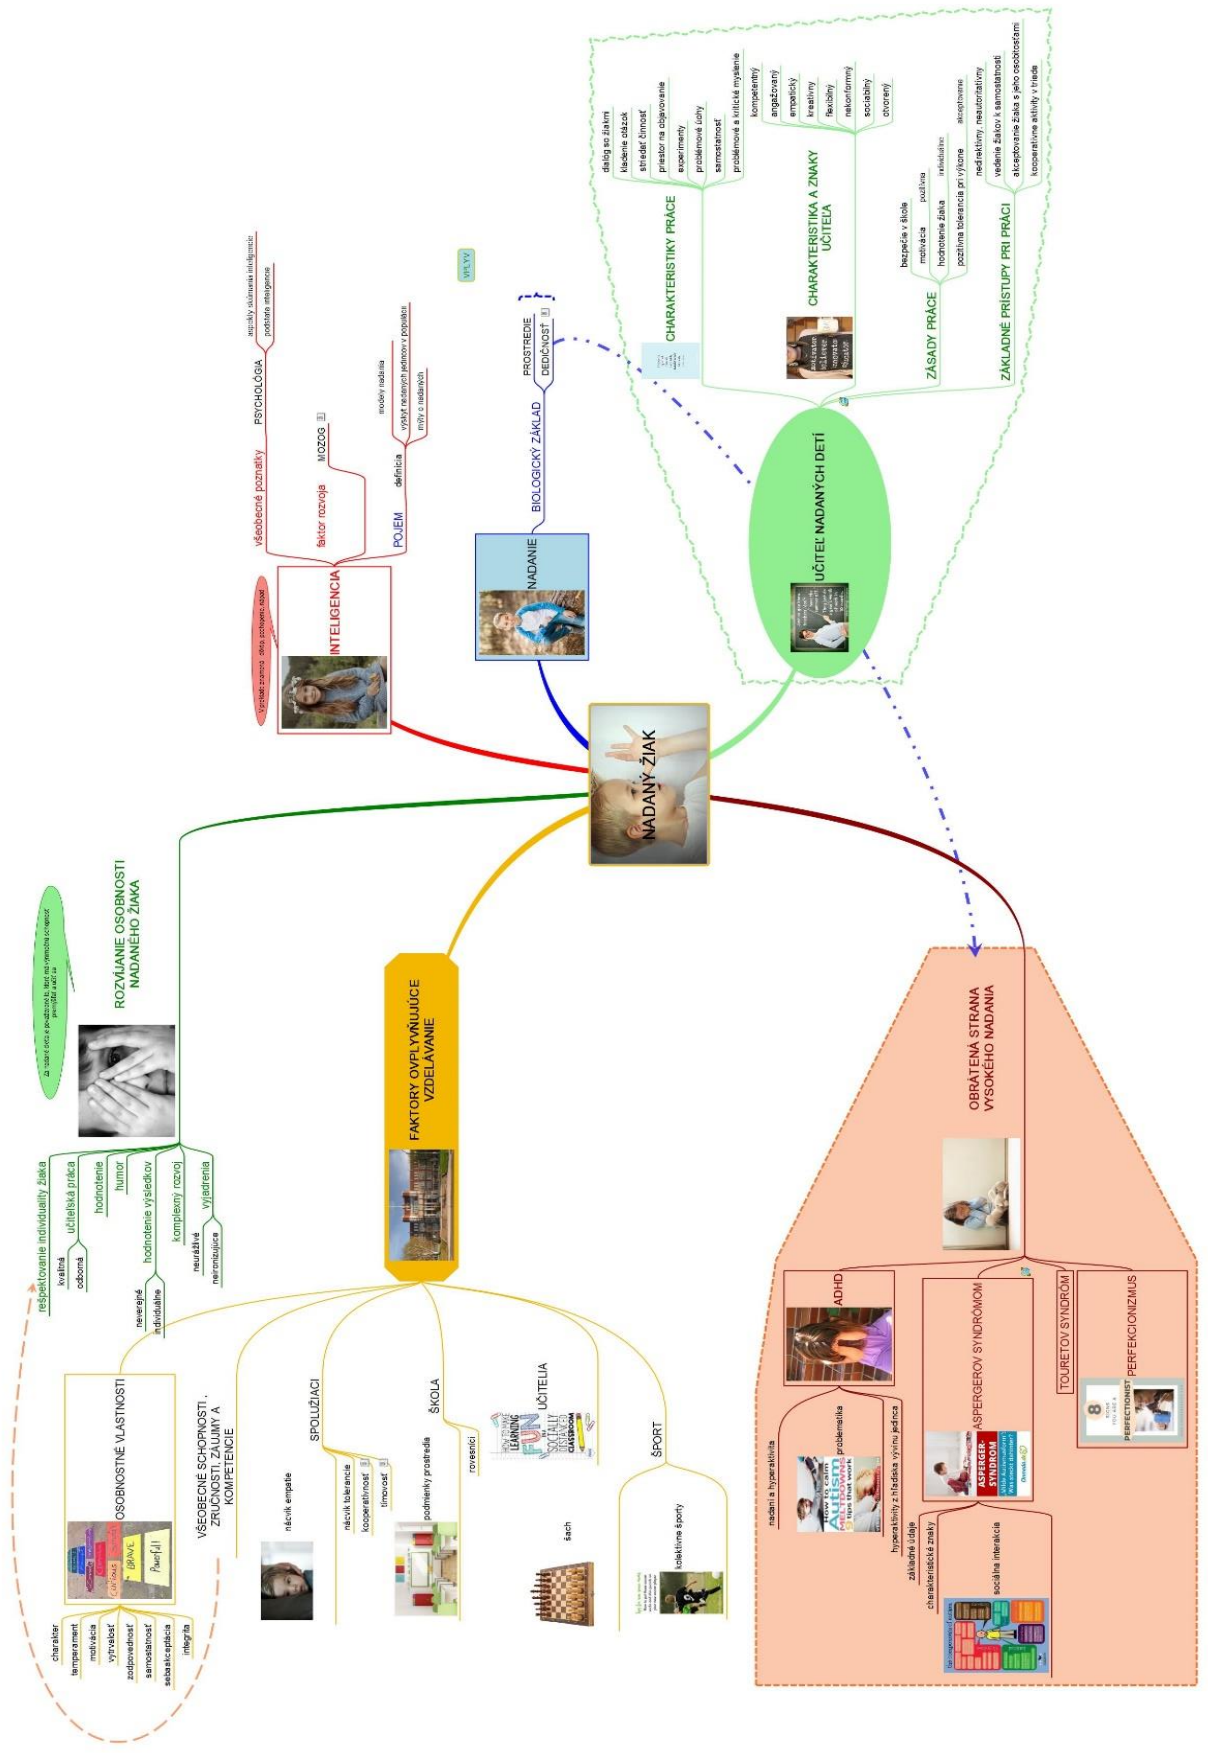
NADANÝ ŽIAK

INTELIGENCIA
všeobecné poznatky
PSYCHOLÓGIA
aspekty skúmania inteligencie
podstata inteligencie
faktor rozvoja
MOZOG
POJEM
definícia
modely nadania
výskyt nadaných jedincov v populácii
mýty o nadaných
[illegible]

NADANIE
BIOLOGICKÝ ZÁKLAD
PROSTREDIE
DEDIČNOSŤ
VPLYV

UČITEĽ NADANÝCH DETÍ
CHARAKTERISTIKY PRÁCE
dialóg so žiakmi
kladenie otázok
striedať činnosť
priestor na objavovanie
experimenty
problémové úlohy
samostatnosť
problémové a kritické myslenie
CHARAKTERISTIKA A ZNAKY UČITEĽA
kompetentný
angažovaný
empatický
kreatívny
flexibilný
nekonformný
sociabilný
otvorený
ZÁSADY PRÁCE
bezpečie v škole
motivácia
pozitívna
hodnotenie žiaka
individuálne
pozitívna tolerancia pri výkone
ZÁKLADNÉ PRÍSTUPY PRI PRÁCI
akceptovanie
nedirektívny, neautoritatívny
vedenie žiakov k samostatnosti
akceptovanie žiaka s jeho osobitosťami
kooperatívne aktivity v triede

ROZVÍJANIE OSOBNOSTI NADANÉHO ŽIAKA
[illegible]
rešpektovanie individuality žiaka
kvalitná
učiteľská práca
odborná
hodnotenie
humor
hodnotenie výsledkov
neverejné
individuálne
komplexný rozvoj
neurážlivé
vyjadrenia
neironizujúce

FAKTORY OVPLYVŇUJÚCE VZDELÁVANIE
OSOBNOSTNÉ VLASTNOSTI
charakter
temperament
motivácia
vytrvalosť
zodpovednosť
samostatnosť
sebaakceptácia
integrita
VŠEOBECNÉ SCHOPNOSTI , ZRUČNOSTI, ZÁUJMY A KOMPETENCIE
nácvik empatie
SPOLUŽIACI
nácvik tolerancie
kooperatívnosť
tímovosť
ŠKOLA
podmienky prostredia
rovesníci
UČITELIA
šach
ŠPORT
kolektívne športy

OBRÁTENÁ STRANA VYSOKÉHO NADANIA
ADHD
nadanie a hyperaktivita
problematika
hyperaktivity z hľadiska vývinu jedinca
ASPERGEROV SYNDRÓM
základné údaje
charakteristické znaky
sociálna interakcia
TOURETOV SYNDRÓM
PERFEKCIONIZMUS
PERFECTIONIST
Autism
ASPERGER SYNDROM